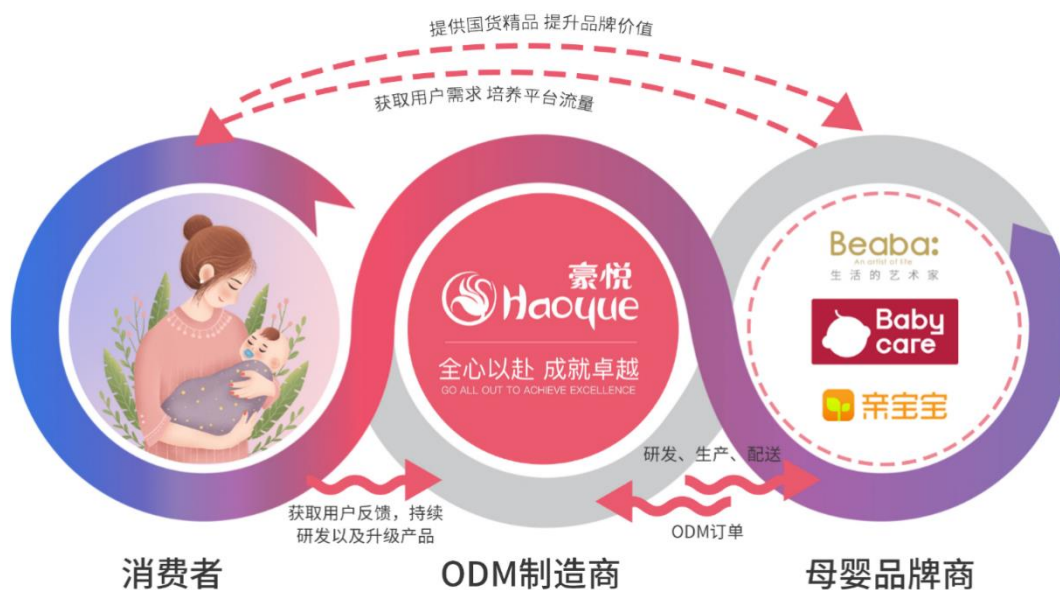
提供国货精品 提升品牌价值

获取用户需求 培养平台流量

豪悦
Haoyue

全心以赴 成就卓越
GO ALL OUT TO ACHIEVE EXCELLENCE

Beaba:
An artist of life
生活的艺术家

Baby care

亲宝宝

研发、生产、配送

获取用户反馈，持续研发以及升级产品

ODM订单

消费者

ODM制造商

母婴品牌商